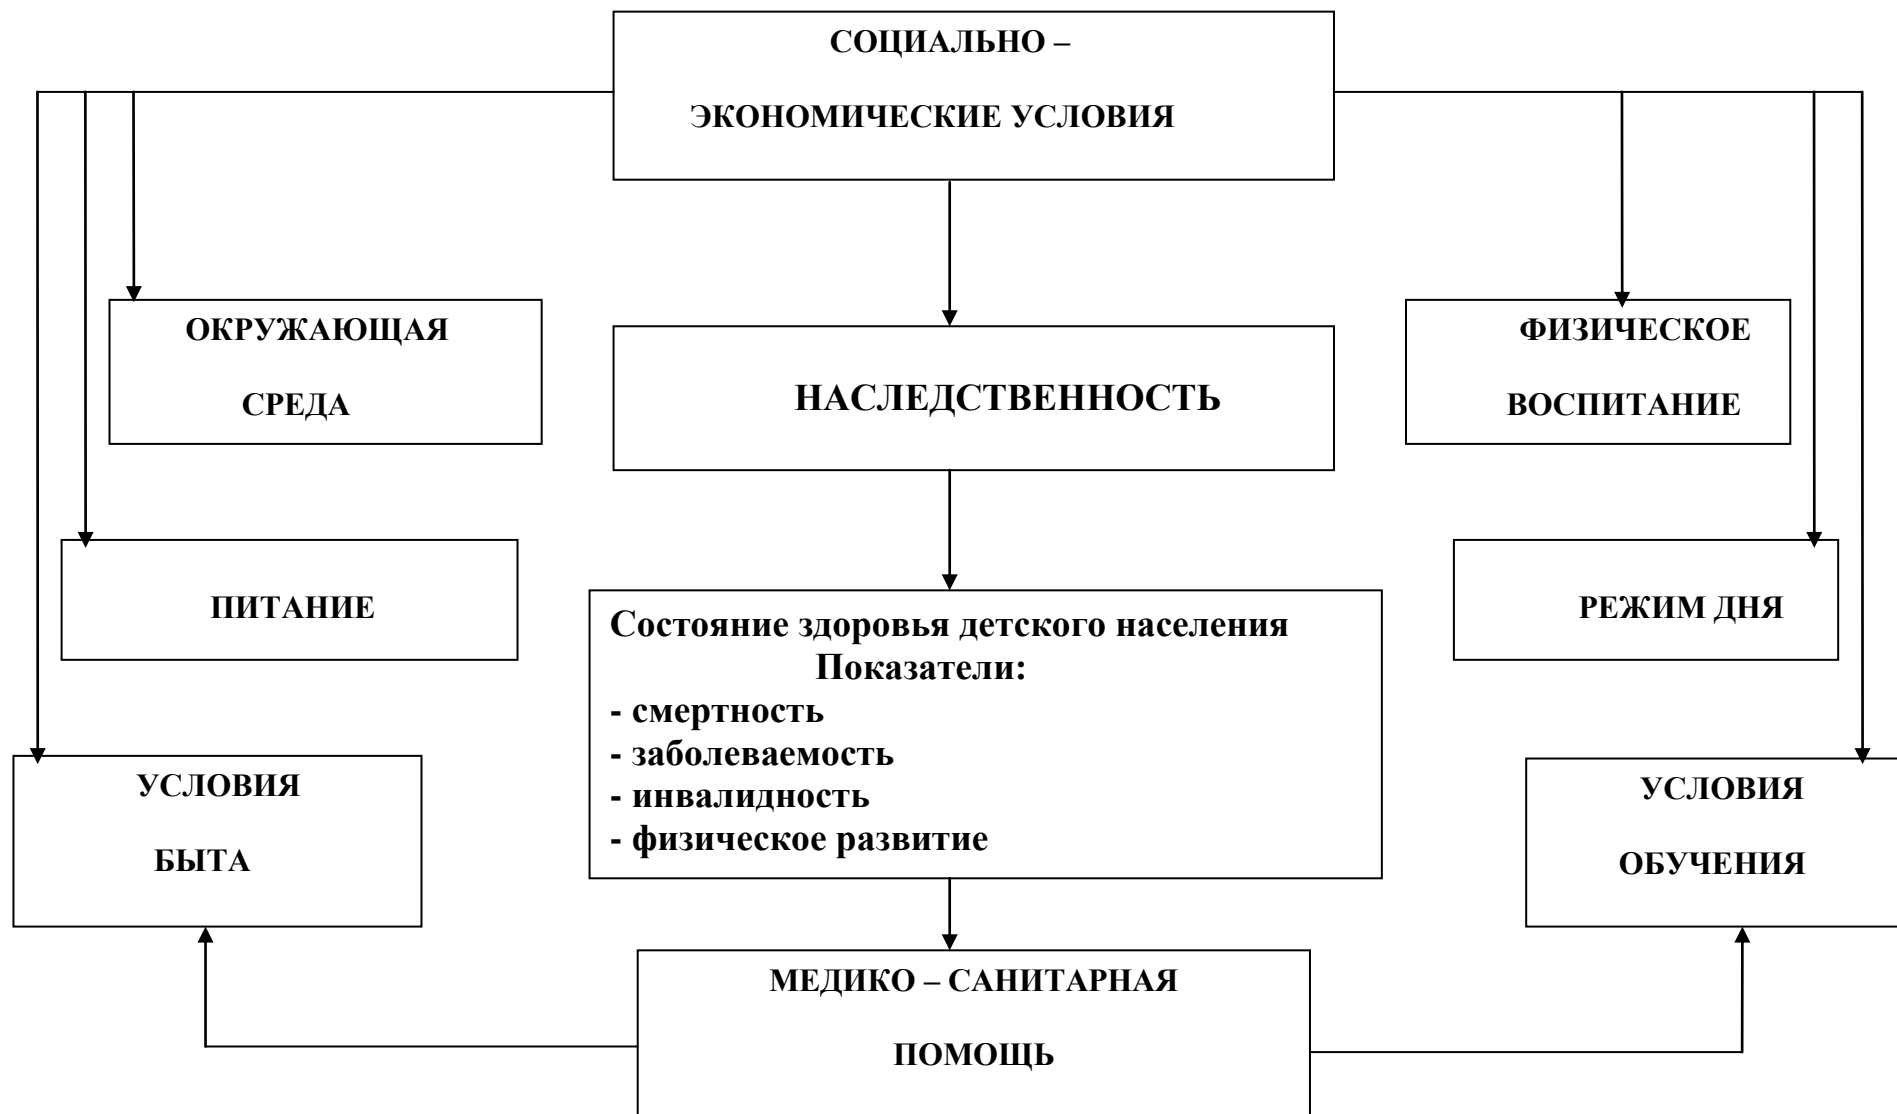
СОЦИАЛЬНО –

ЭКОНОМИЧЕСКИЕ УСЛОВИЯ

ОКРУЖАЮЩАЯ

СРЕДА

НАСЛЕДСТВЕННОСТЬ

ФИЗИЧЕСКОЕ

ВОСПИТАНИЕ

ПИТАНИЕ

Состояние здоровья детского населения
Показатели:
- смертность
- заболеваемость
- инвалидность
- физическое развитие

РЕЖИМ ДНЯ

УСЛОВИЯ

БЫТА

УСЛОВИЯ

ОБУЧЕНИЯ

МЕДИКО – САНИТАРНАЯ

ПОМОЩЬ